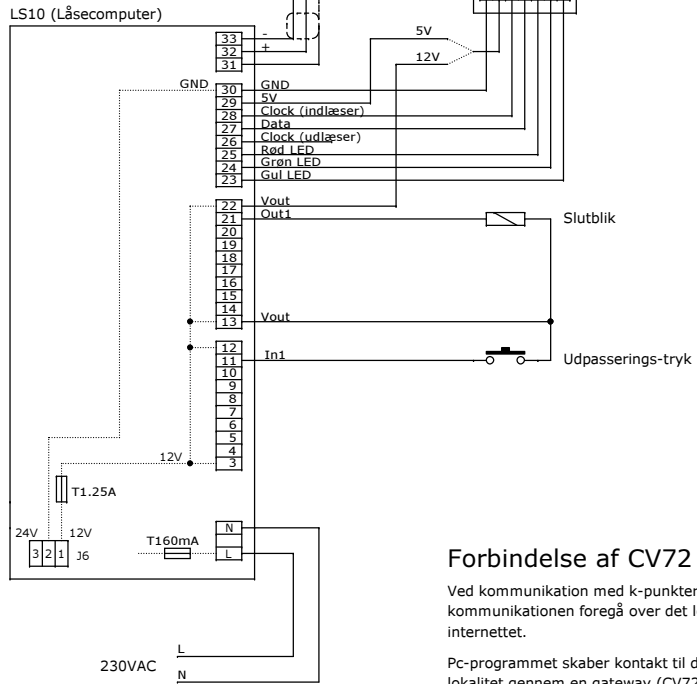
LS10 (Låsecomputer)

33 -
32 +
31

5V
12V

GND
30 GND
29 5V
28 Clock (indlæser)
27 Data
26 Clock (udlæser)
25 Rød LED
24 Grøn LED
23 Gul LED

22 Vout
21 Out1
20
19
18
17
16
15
14
13 Vout

Slutblik

12
11 In1
10
9
8
7
6
5
4
3

Udpasserings-tryk

12V

T1.25A

24V 12V
3 2 1 J6

T160mA

N
L

Forbindelse af CV72

Ved kommunikation med k-punkter kommunikationen foregå over det l internettet.

Pc-programmet skaber kontakt til d lokalitet gennem en gateway (CV72

L
230VAC
N